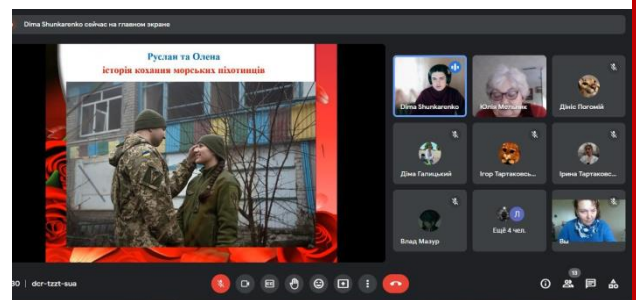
Dima Shunkarenko сейчас на главном экране

Руслан та Олена
історія кохання морських піхотинців

Dima Shunkarenko
Юлія Мельник
Деніс Погомій
Діма Галицький
Ігор Тартаковсь...
Ірина Тартаковсь...
Влад Мазур
Л
Ещё 4 чел.
Вы

30 | dcr-tzzt-sua

13